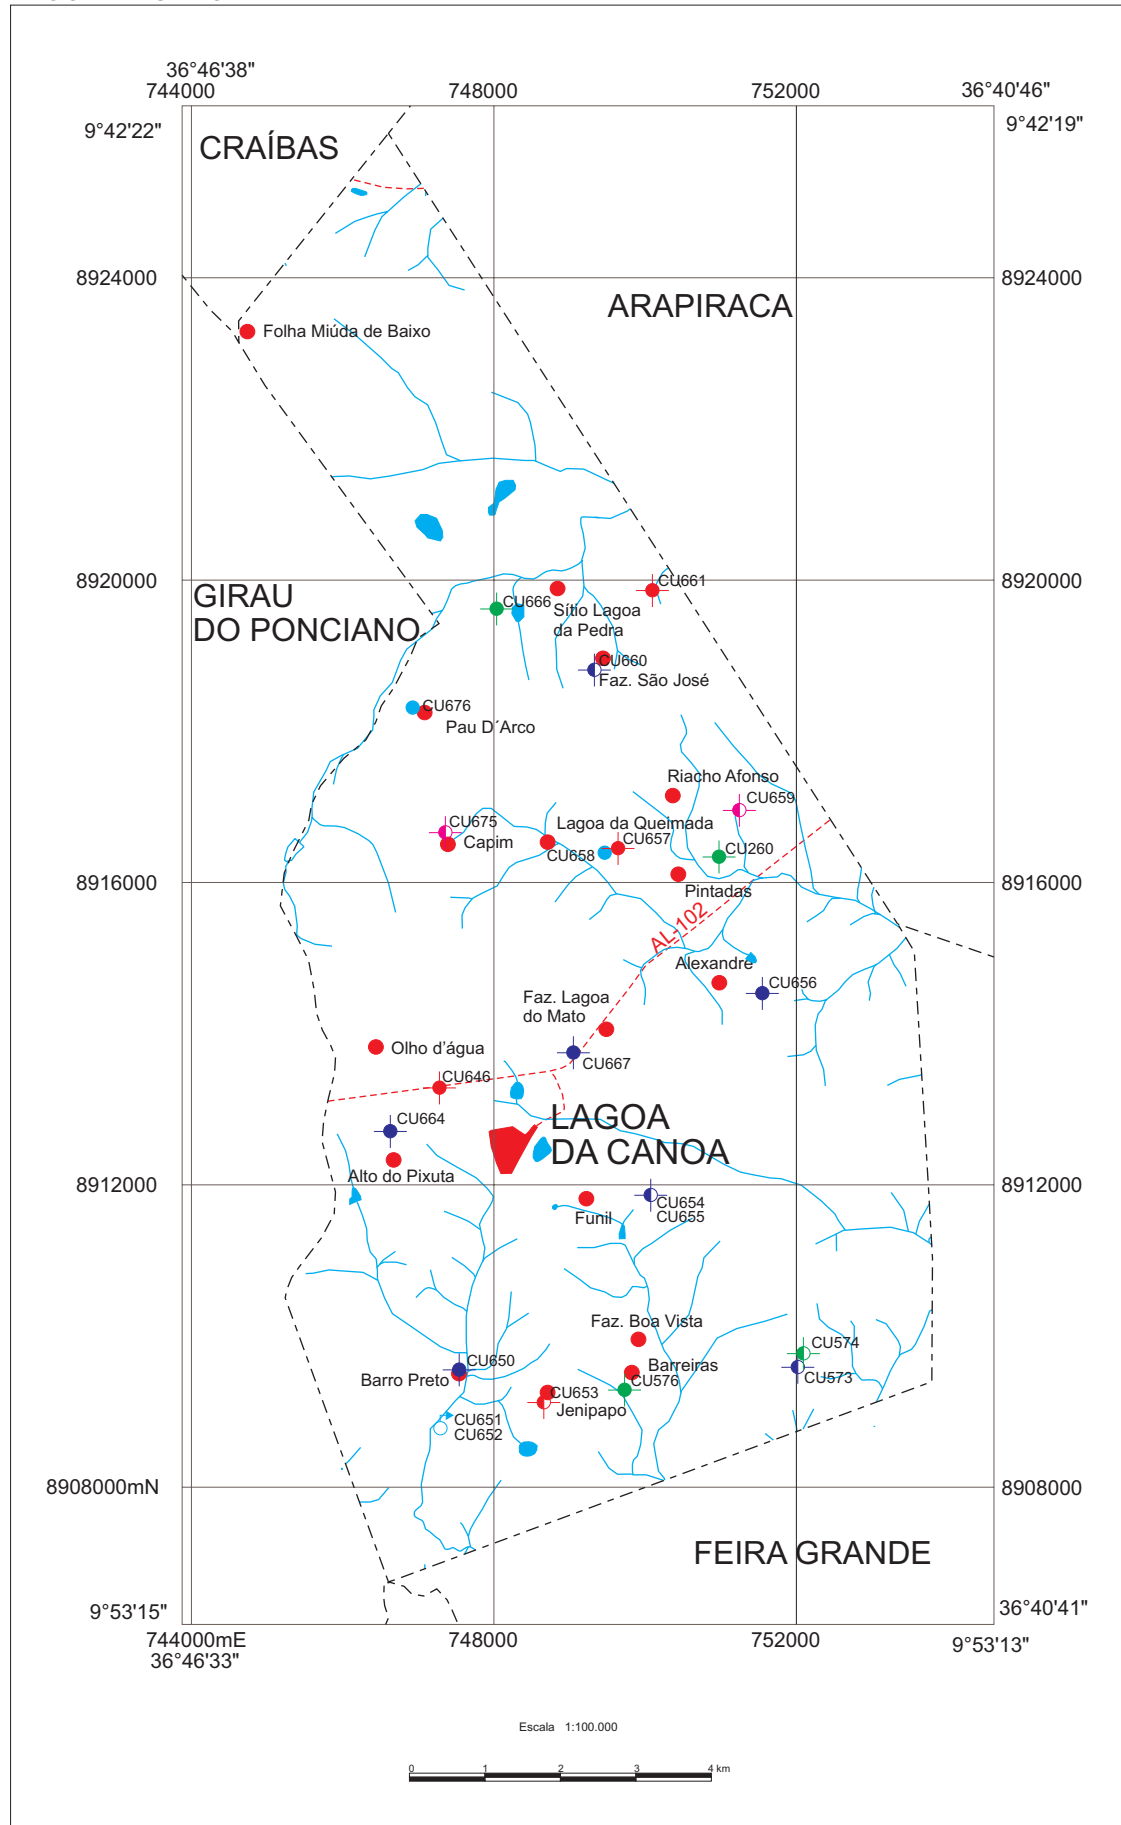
36°46'38"
744000
748000
752000
36°40'46"
9°42'22"
9°42'19"
CRAÍBAS
8924000
8924000
ARAPIRACA
Folha Miúda de Baixo
8920000
8920000
GIRAU DO PONCIANO
CU661
CU666
Sítio Lagoa da Pedra
CU660
Faz. São José
CU676
Pau D´Arco
Riacho Afonso
CU659
CU675
Lagoa da Queimada
CU657
Capim
CU658
CU260
8916000
8916000
Pintadas
AL 102
Alexandre
CU656
Faz. Lagoa do Mato
Olho d'água
CU667
CU646
CU664
LAGOA DA CANOA
Alto do Pixuta
8912000
8912000
CU654
CU655
Funil
Faz. Boa Vista
CU574
CU650
Barreiras
Barro Preto
CU576
CU573
CU653
Jenipapo
CU651
CU652
8908000mN
8908000
FEIRA GRANDE
9°53'15"
36°40'41"
744000mE
36°46'33"
748000
752000
9°53'13"
Escala 1:100.000
0
1
2
3
4 km